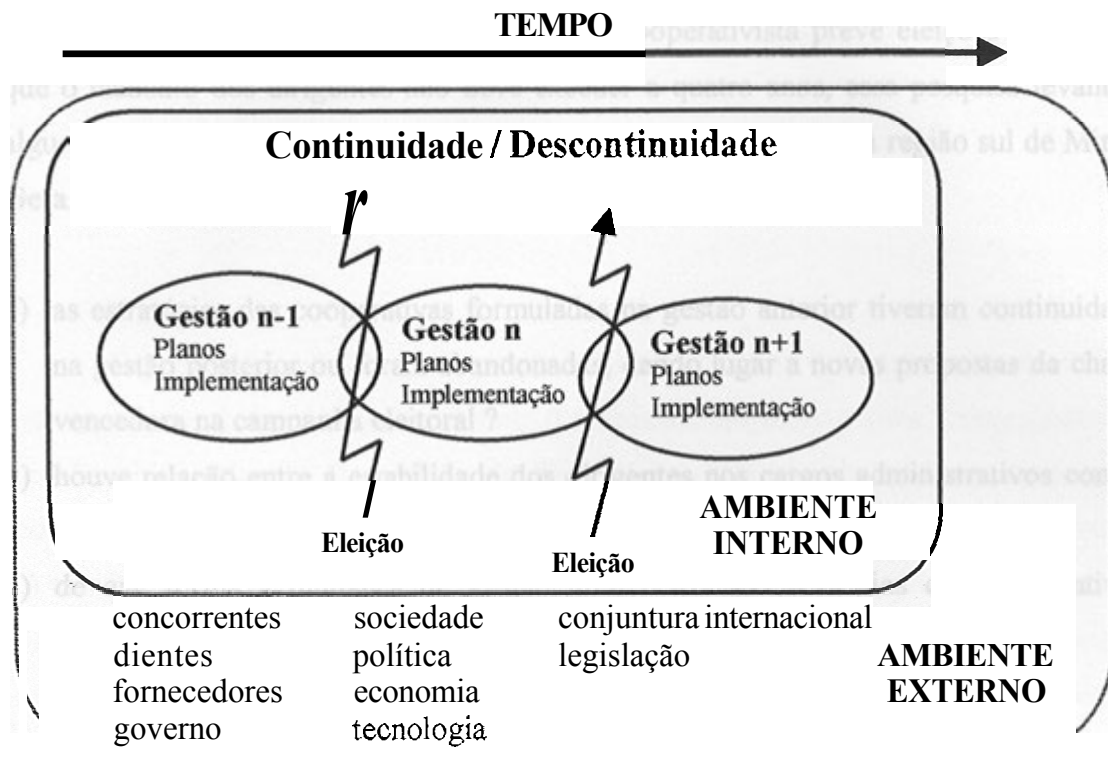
TEMPO

Continuidade / Descontinuidade

Gestão n-1
Planos
Implementação

Gestão n
Planos
Implementação

Gestão n+1
Planos
Implementação

Eleição

Eleição

AMBIENTE
INTERNO

concorrentes
dientes
fornecedores
governo

sociedade
política
economia
tecnologia

conjuntura internacional
legislação

AMBIENTE
EXTERNO